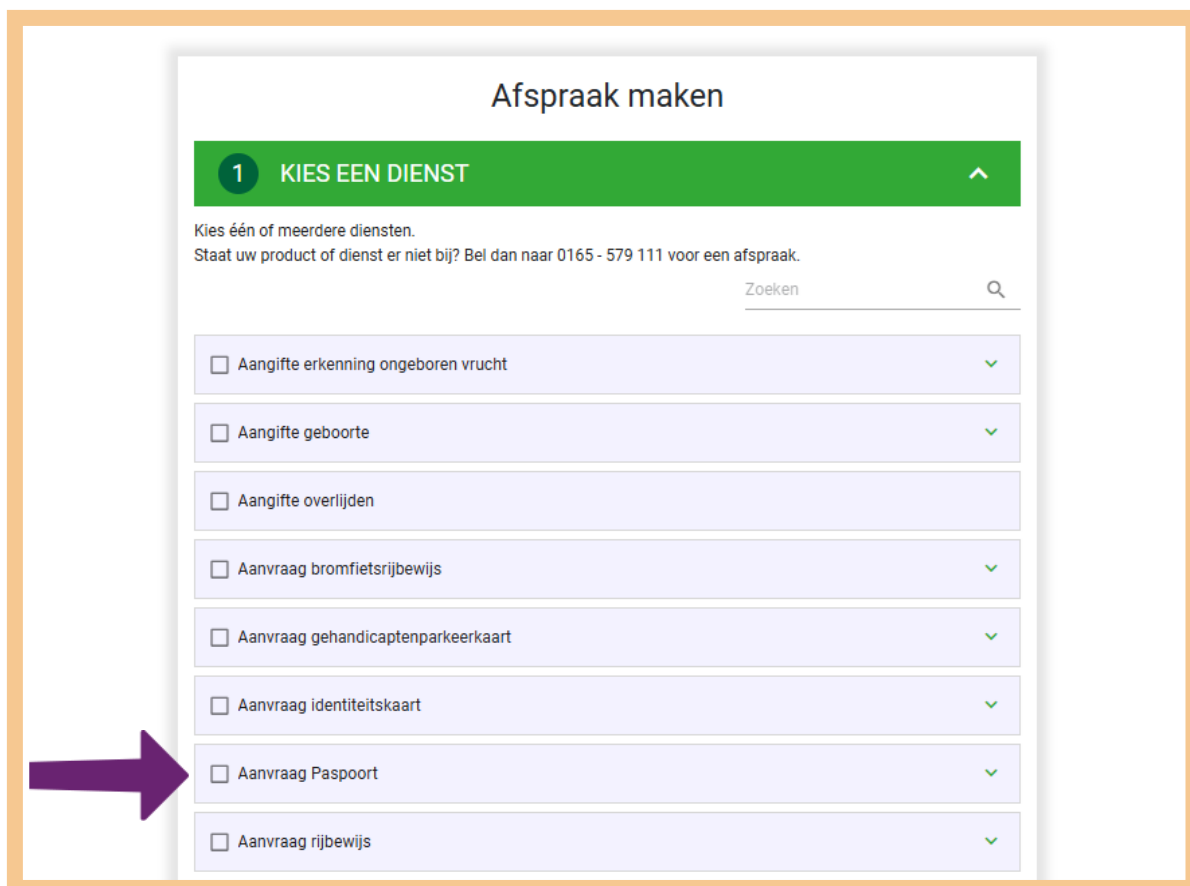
Afspraak maken

1 KIES EEN DIENST

Kies één of meerdere diensten.
Staat uw product of dienst er niet bij? Bel dan naar 0165 - 579 111 voor een afspraak.

Zoeken

Aangifte erkenning ongeboren vrucht

Aangifte geboorte

Aangifte overlijden

Aanvraag bromfietsrijbewijs

Aanvraag gehandicaptenparkeerkaart

Aanvraag identiteitskaart

Aanvraag Paspoort

Aanvraag rijbewijs